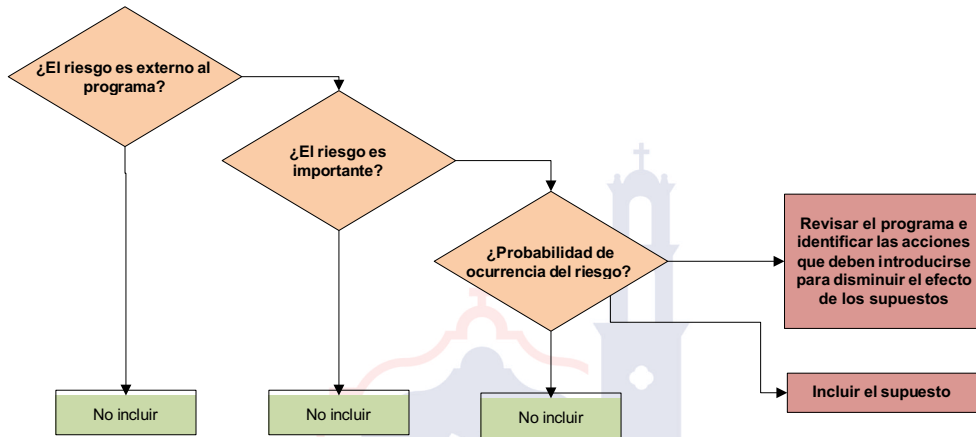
¿El riesgo es externo al programa?

¿El riesgo es importante?

¿Probabilidad de ocurrencia del riesgo?

Revisar el programa e identificar las acciones que deben introducirse para disminuir el efecto de los supuestos

Incluir el supuesto

No incluir

No incluir

No incluir